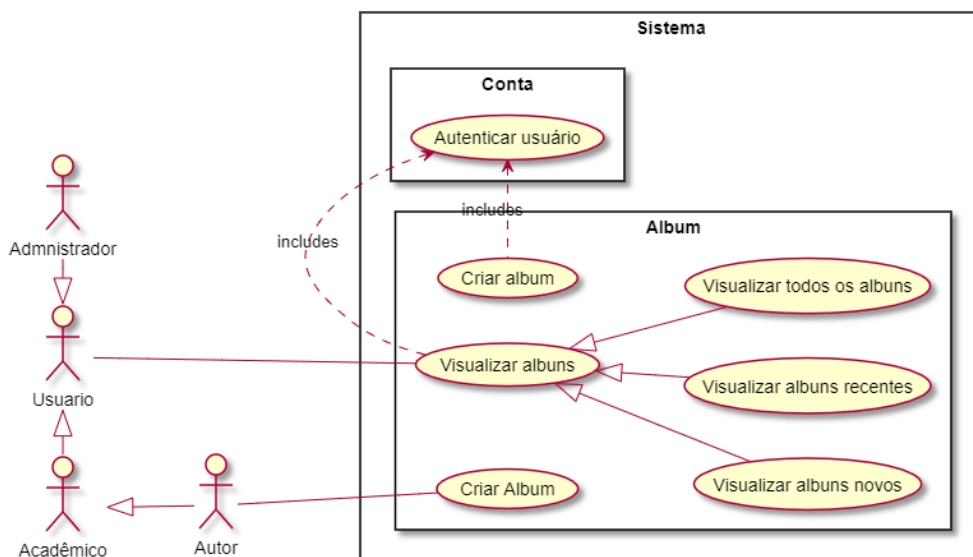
Sistema

Conta

Autenticar usuário

includes

includes

Album

Criar album

Visualizar todos os albuns

Visualizar albuns

Visualizar albuns recentes

Visualizar albuns novos

Criar Album

Admnistrador

Usuario

Acadêmico

Autor